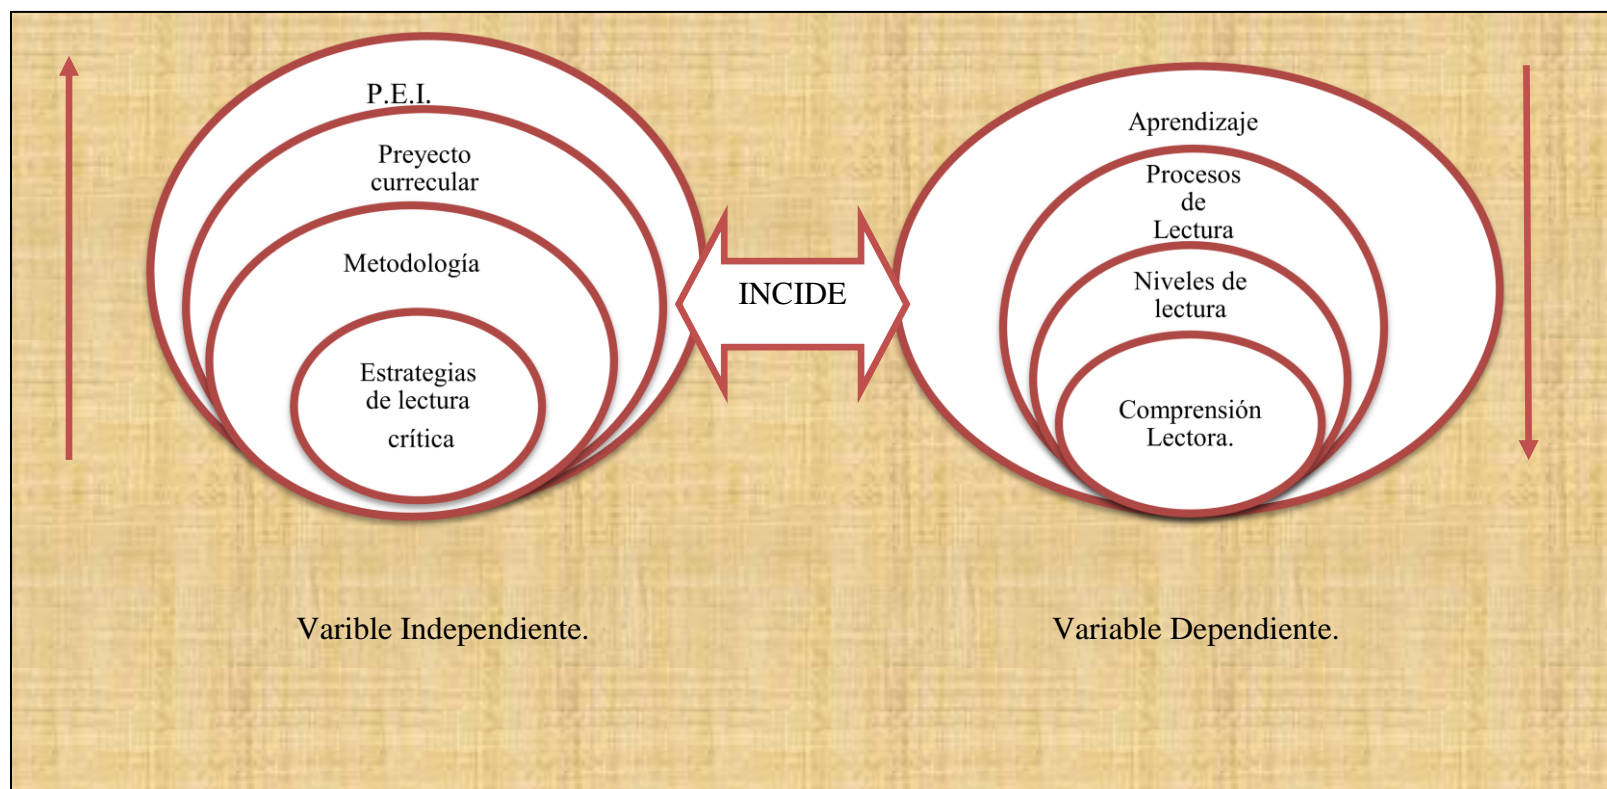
P.E.I.

Preyecto currecular

Metodología

Estrategias de lectura crítica

INCIDE

Aprendizaje

Procesos de Lectura

Niveles de lectura

Comprensión Lectora.

Varible Independiente.

Variable Dependiente.